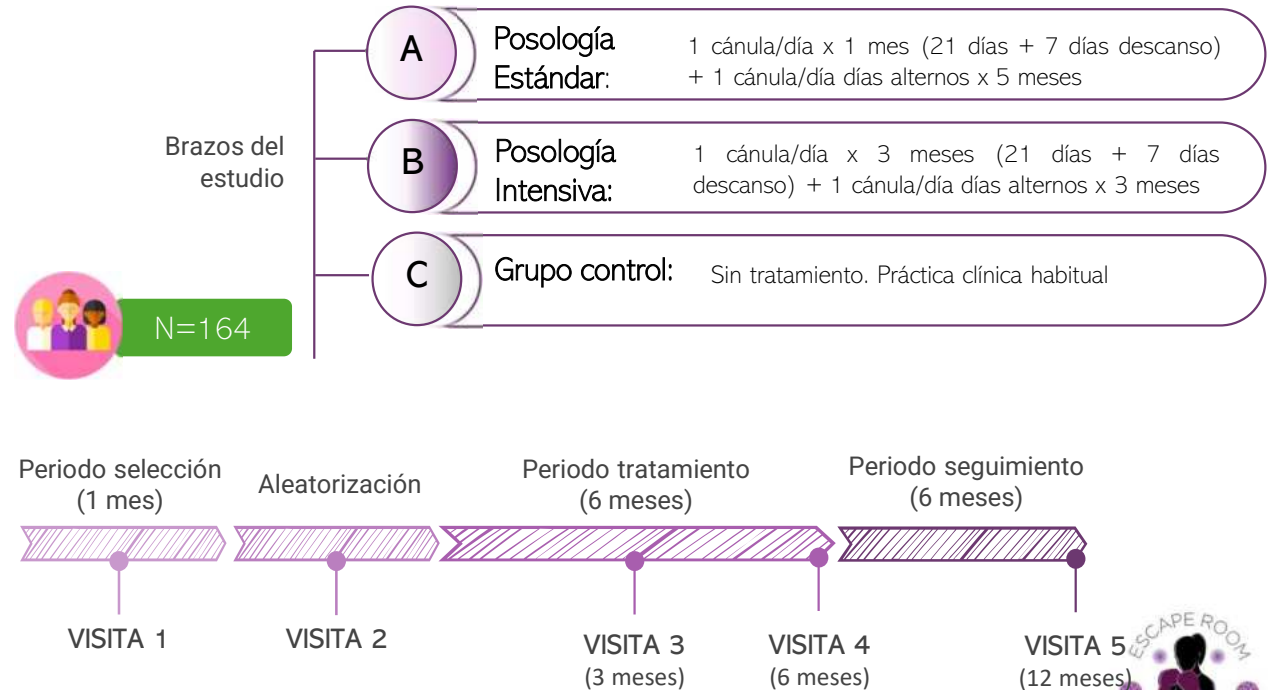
Brazos del estudio

A Posología Estándar: 1 cánula/día x 1 mes (21 días + 7 días descanso) + 1 cánula/día días alternos x 5 meses

B Posología Intensiva: 1 cánula/día x 3 meses (21 días + 7 días descanso) + 1 cánula/día días alternos x 3 meses

C Grupo control: Sin tratamiento. Práctica clínica habitual

N=164

Periodo selección (1 mes)

Aleatorización

Periodo tratamiento (6 meses)

Periodo seguimiento (6 meses)

VISITA 1

VISITA 2

VISITA 3 (3 meses)

VISITA 4 (6 meses)

VISITA 5 (12 meses)

ESCAPE ROOM